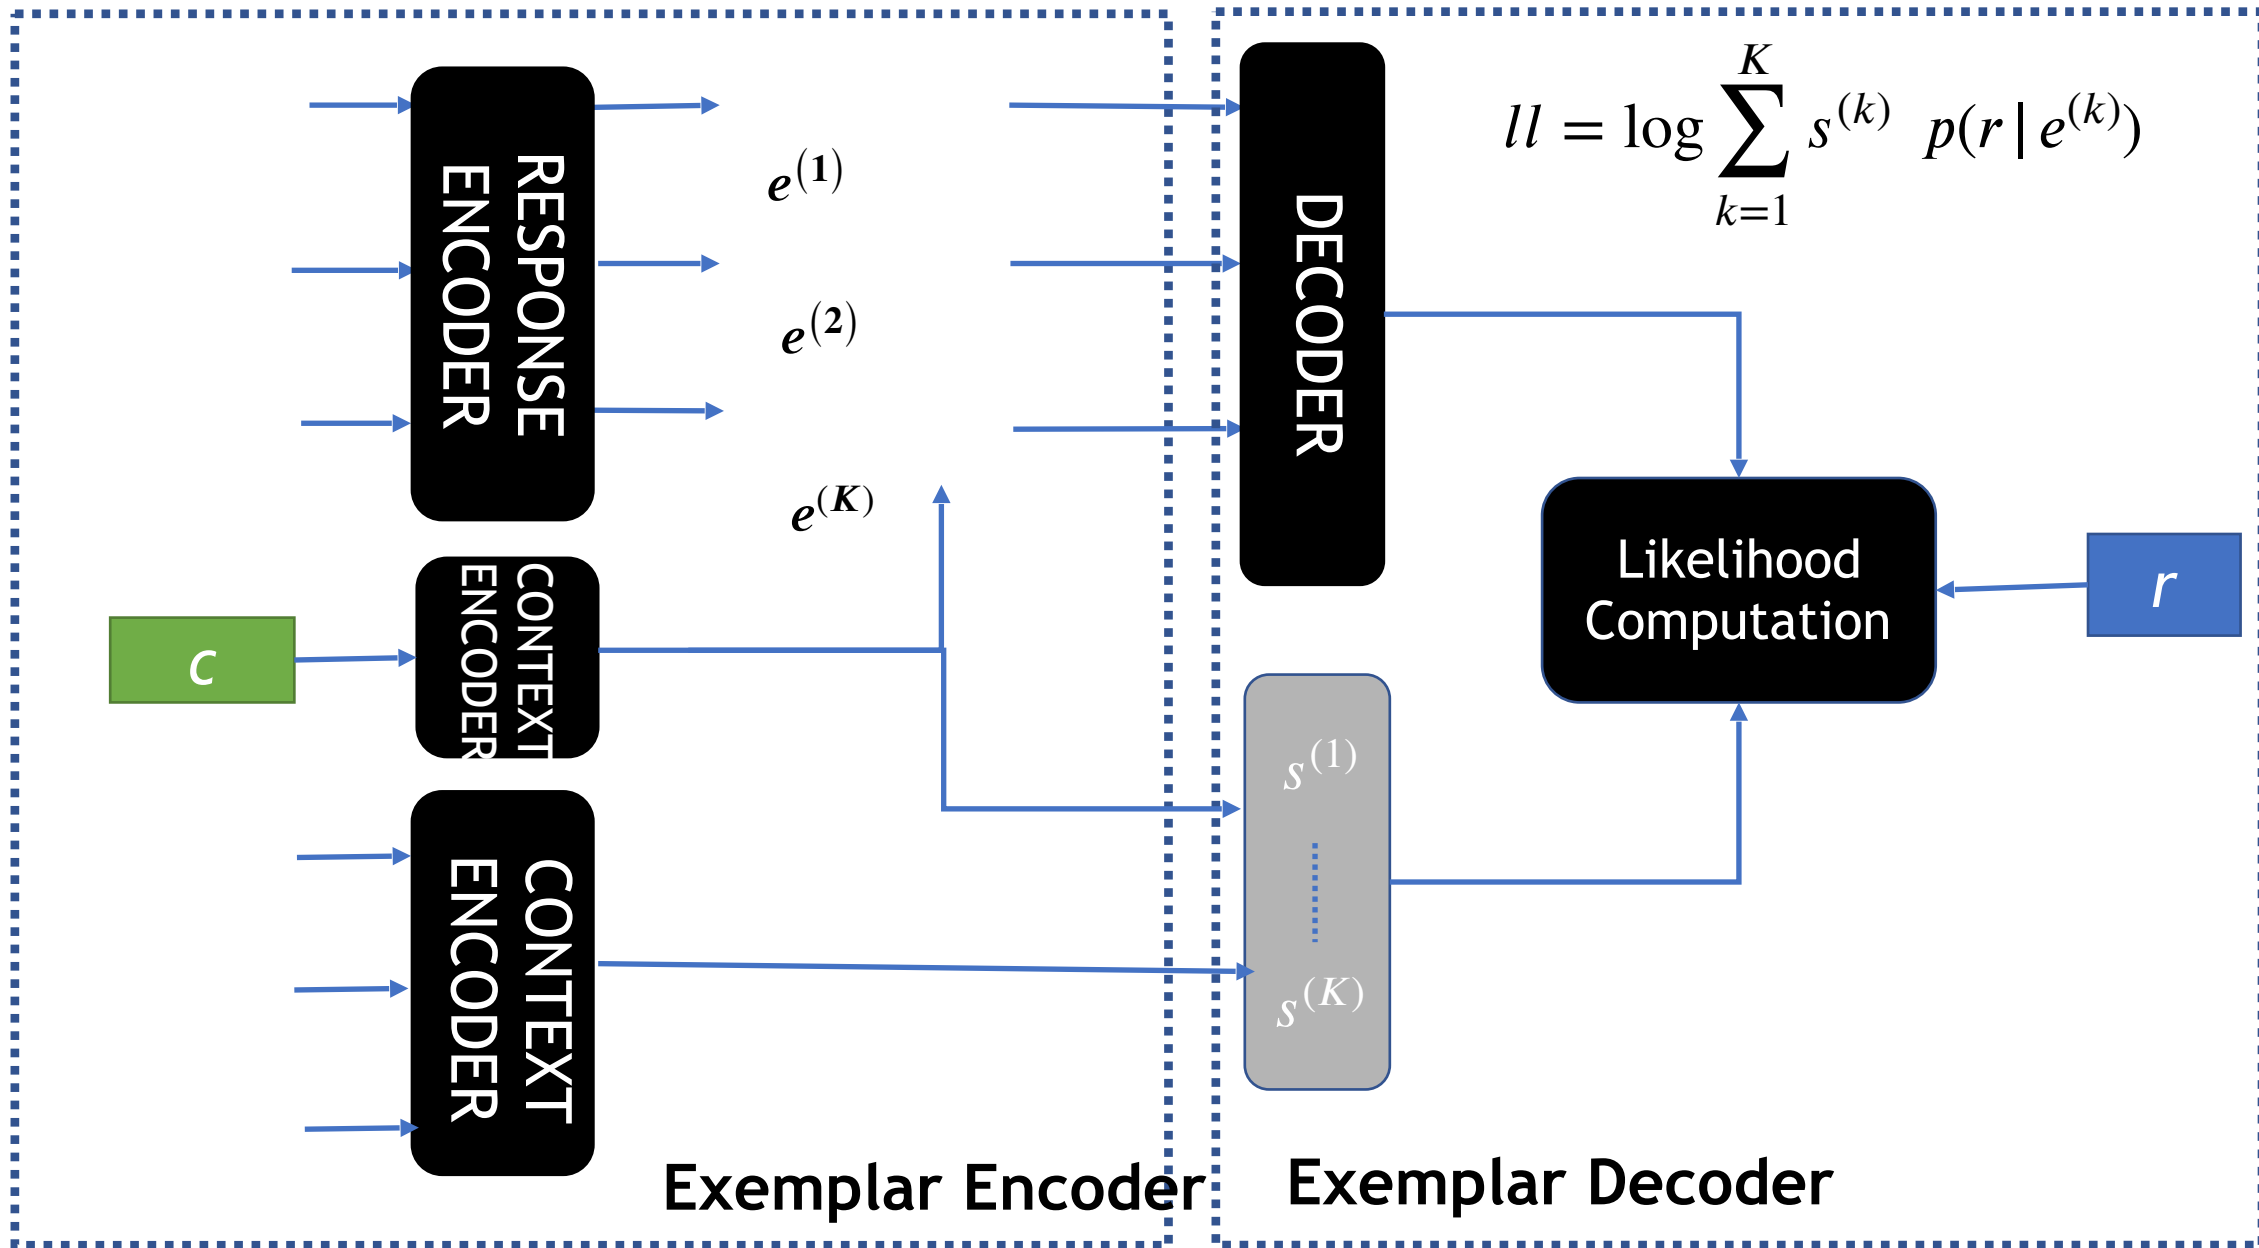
RESPONSE ENCODER

$e^{(1)}$

$e^{(2)}$

$e^{(K)}$

DECODER

$ll = \log \sum_{k=1}^{K} s^{(k)} \;\; p(r \mid e^{(k)})$

Likelihood Computation

$r$

$c$

CONTEXT ENCODER

$s^{(1)}$

$s^{(K)}$

CONTEXT ENCODER

Exemplar Encoder

Exemplar Decoder